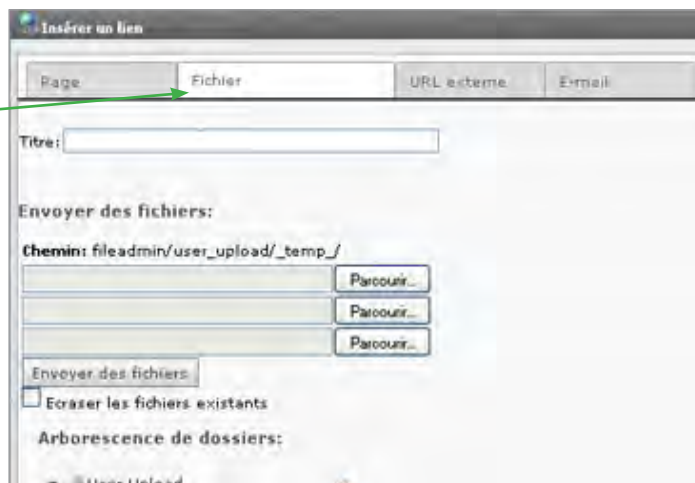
Insérer un lien

Page | Fichier | URL externe | E-mail

Titre:

Envoyer des fichiers:

Chemin: fileadmin/user_upload/_temp_/

Parcourir...
Parcourir...
Parcourir...

Envoyer des fichiers

Ecraser les fichiers existants

Arborescence de dossiers:

User Upload